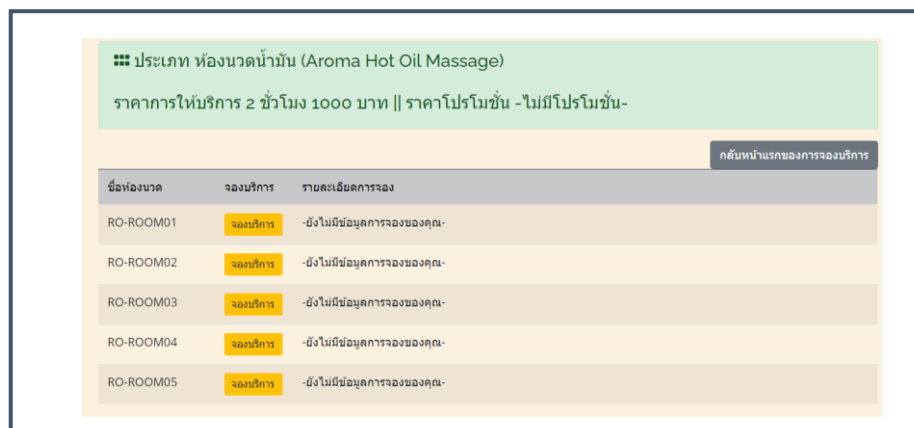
ประเภท ห้องนวดน้ำมัน (Aroma Hot Oil Massage)

ราคาการให้บริการ 2 ชั่วโมง 1000 บาท || ราคาโปรโมชั่น -ไม่มีโปรโมชั่น-

กลับหน้าแรกของการจองบริการ

| ชื่อห้องนวด | จองบริการ | รายละเอียดการจอง |
|---|---|---|
| RO-ROOM01 | จองบริการ | -ยังไม่มีข้อมูลการจองของคุณ- |
| RO-ROOM02 | จองบริการ | -ยังไม่มีข้อมูลการจองของคุณ- |
| RO-ROOM03 | จองบริการ | -ยังไม่มีข้อมูลการจองของคุณ- |
| RO-ROOM04 | จองบริการ | -ยังไม่มีข้อมูลการจองของคุณ- |
| RO-ROOM05 | จองบริการ | -ยังไม่มีข้อมูลการจองของคุณ- |